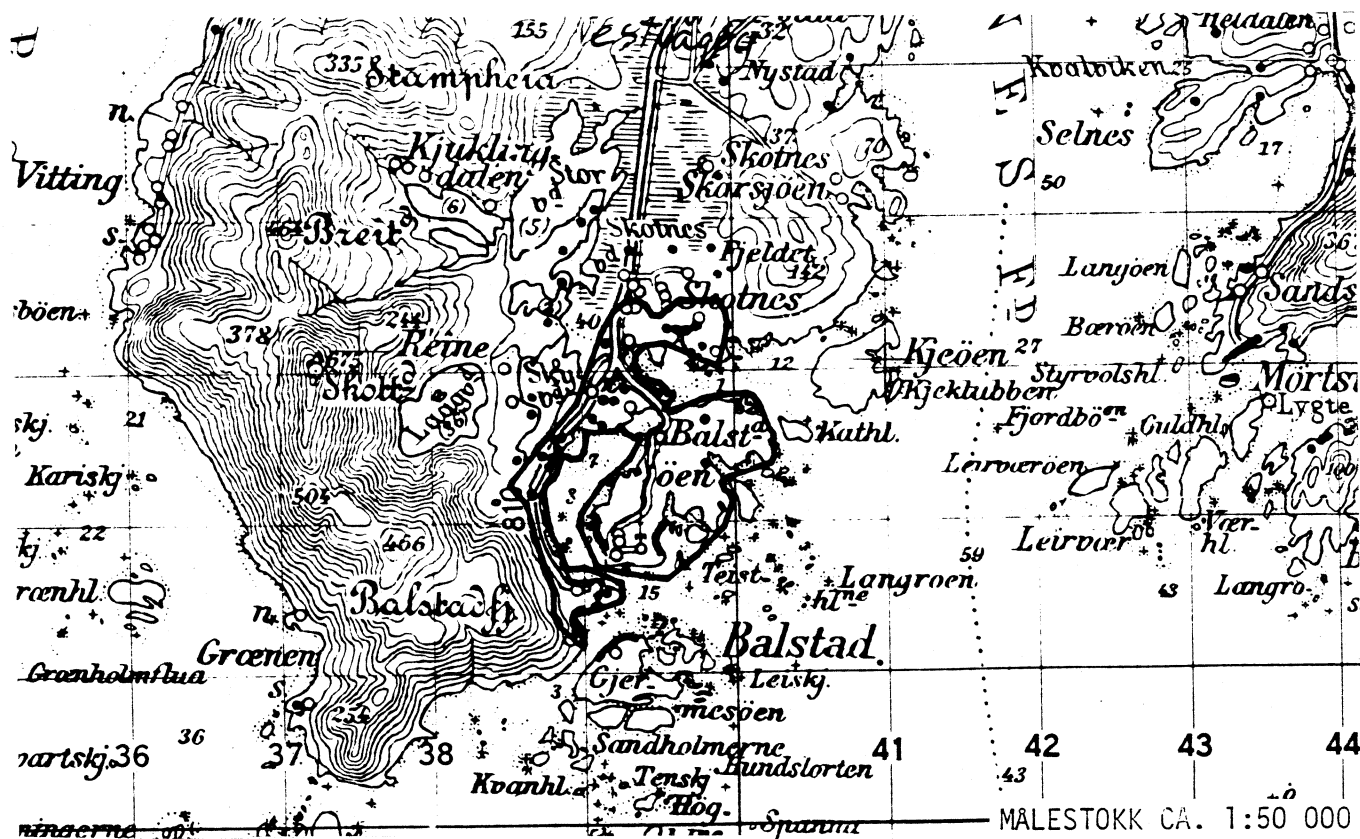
155
Heldalen
Nystad
Koalviken 23
335 Stampheia
n.
Selnes
17
Kjuklingdalen
Stor
Skotnes
Skarsjøen
Vitting
50
(6)
(5)
s.
Breit
Skotnes
Fjeldet
142
Langjøen
Sands
böen
Skotnes
378
214
40
Bærøen
Reine
12
Kjeöen 27
Styrvolshl.
Mörts
Skott
Kjeklubben
Lygte
skj.
21
Balst
Kathl.
Fjordbö
Guldhl.
Kariskj
Leirværøen
505
öen
22
8
kj.
Leirvær
Vær-hl.
466
59
Tenst-
Langroen
rænhl.
n.
Balstadfj.
15
hl.
Langro-
s
Balstad.
Grænen
Grænholmflua
s.
Gjer
Leisky.
3
mesøen
36
4
Sandholmerne
partskj.36
37
38
41
42
43
44
Kvanhl.
Tenskj
Bundslorten
43
Hög
Spannn
MÅLESTOKK CA. 1:50 000